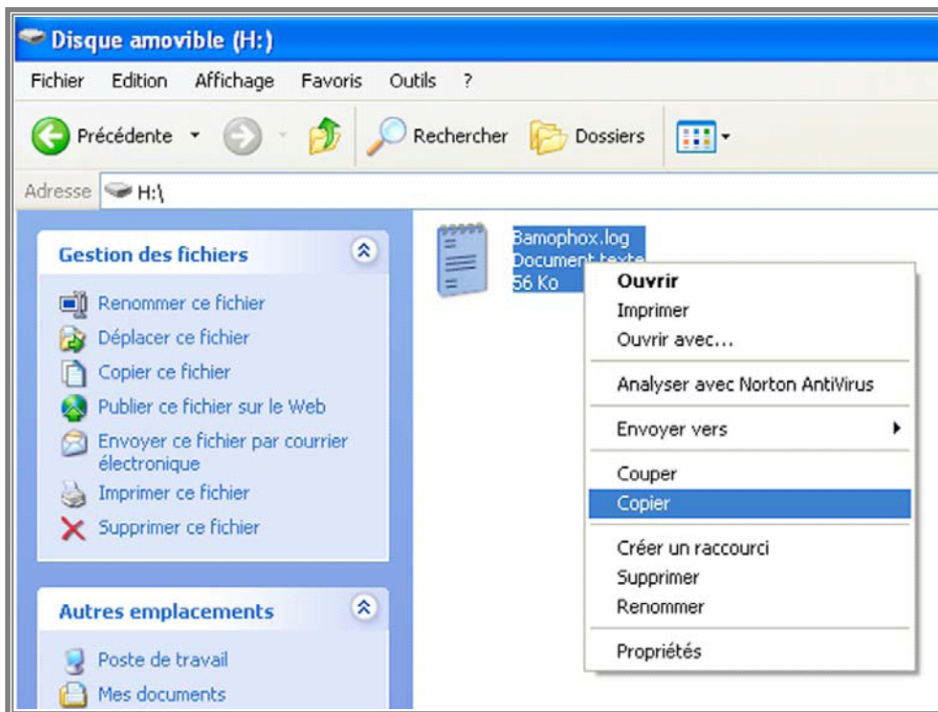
Disque amovible (H:)

Fichier Edition Affichage Favoris Outils ?

Précédente Rechercher Dossiers

Adresse H:\

Gestion des fichiers

Renommer ce fichier
Déplacer ce fichier
Copier ce fichier
Publier ce fichier sur le Web
Envoyer ce fichier par courrier électronique
Imprimer ce fichier
Supprimer ce fichier

Autres emplacements

Poste de travail
Mes documents

Bamophox.log
Document texte
56 Ko

Ouvrir
Imprimer
Ouvrir avec...
Analyser avec Norton AntiVirus
Envoyer vers
Couper
Copier
Créer un raccourci
Supprimer
Renommer
Propriétés